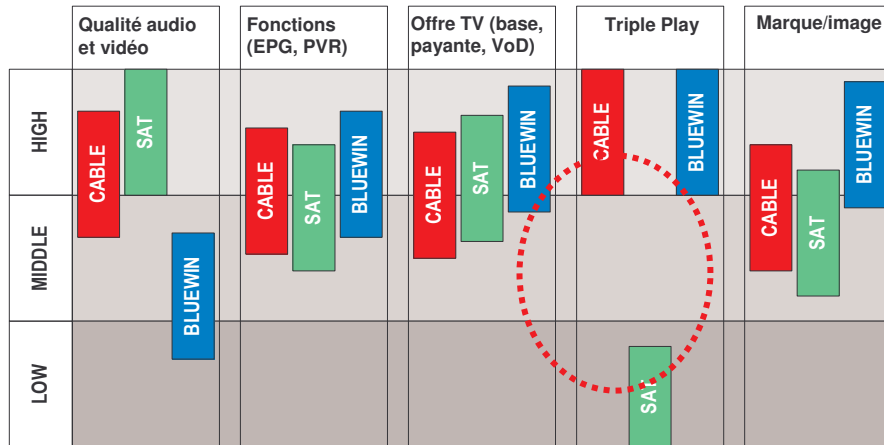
| | Qualité audio et vidéo | Fonctions (EPG, PVR) | Offre TV (base, payante, VoD) | Triple Play | Marque/image |
|---|---|---|---|---|---|
| HIGH | CABLE SAT | CABLE SAT BLUEWIN | CABLE SAT BLUEWIN | CABLE BLUEWIN | CABLE SAT BLUEWIN |
| MIDDLE | | | | | |
| LOW | BLUEWIN | | | SAT | |